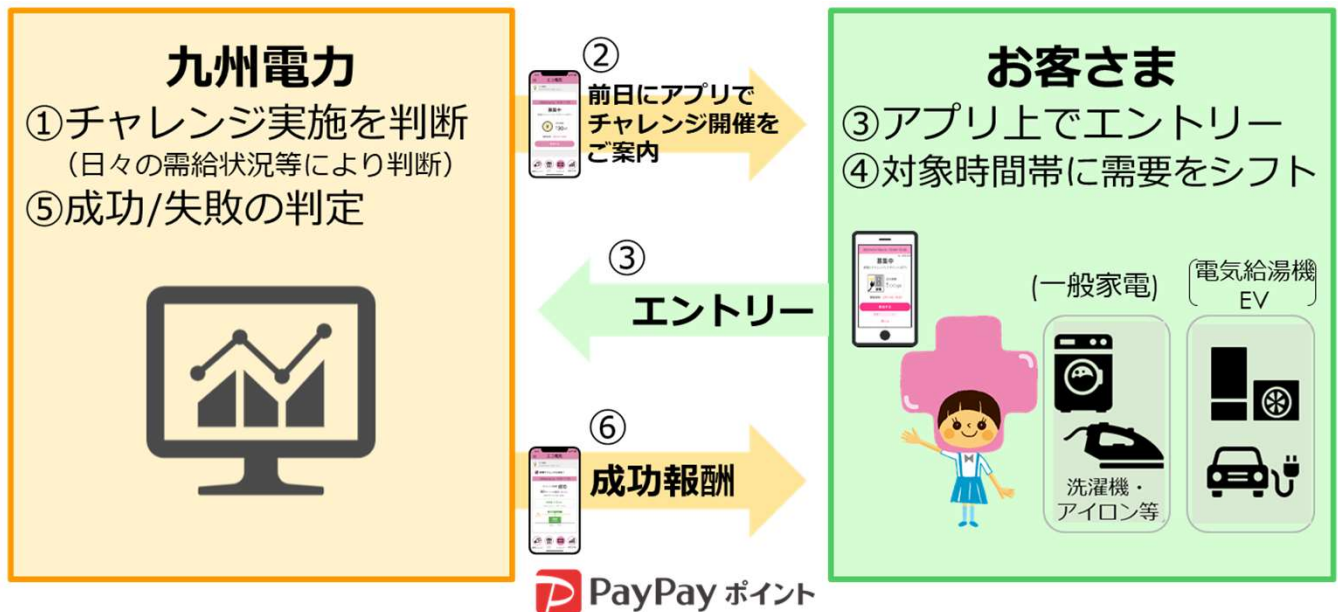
九州電力
①チャレンジ実施を判断
（日々の需給状況等により判断）
⑤成功/失敗の判定

②
前日にアプリでチャレンジ開催をご案内

③
エントリー

⑥
成功報酬

PayPay ポイント

お客さま
③アプリ上でエントリー
④対象時間帯に需要をシフト

(一般家電)
洗濯機・アイロン等

(電気給湯機 EV)